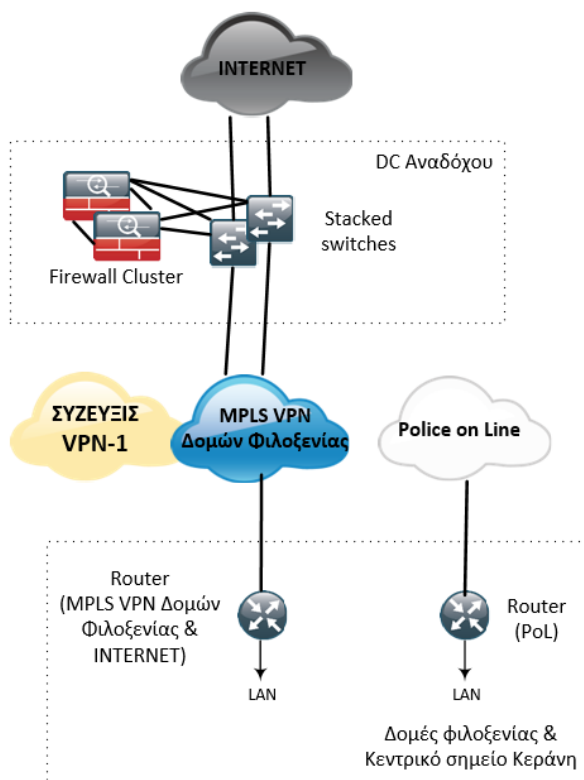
INTERNET

DC Αναδόχου

Stacked switches

Firewall Cluster

ΣΥΖΕΥΞΙΣ VPN-1

MPLS VPN Δομών Φιλοξενίας

Police on Line

Router (MPLS VPN Δομών Φιλοξενίας & INTERNET)

Router (PoL)

LAN

LAN

Δομές φιλοξενίας & Κεντρικό σημείο Κεράνη